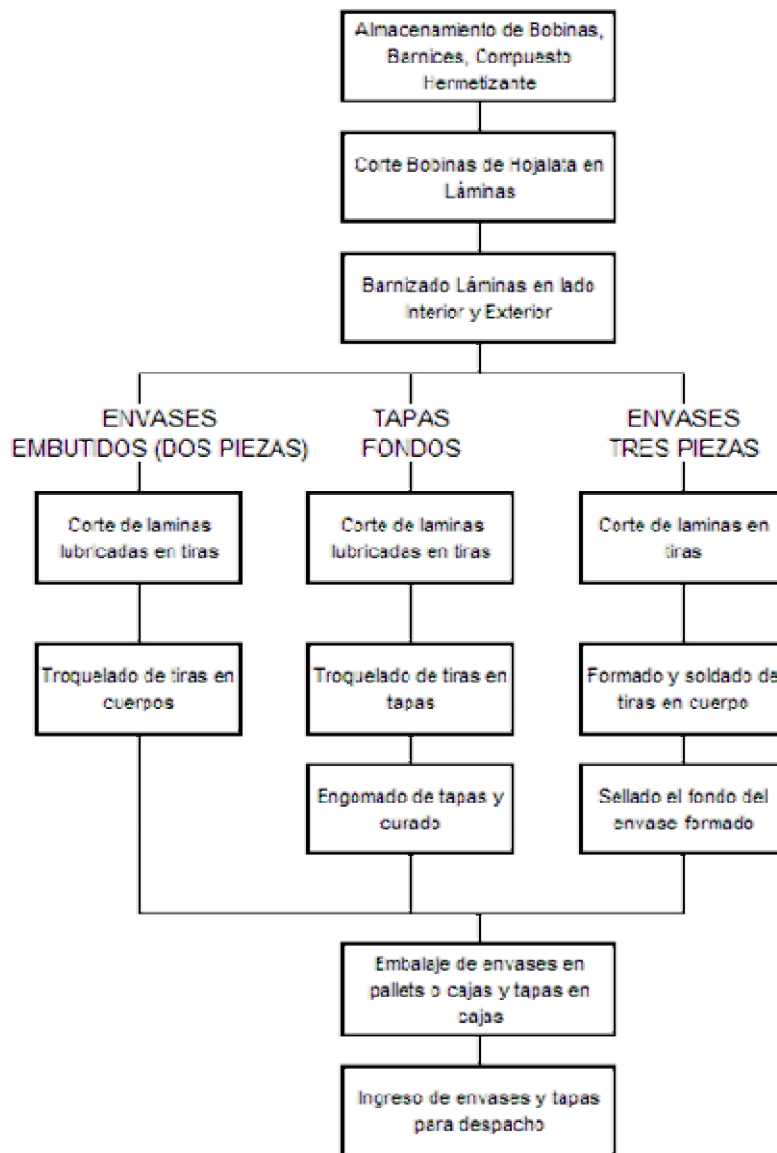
Almacenamiento de Bobinas, Barnices, Compuesto Hermetizante

Corte Bobinas de Hojalata en Láminas

Barnizado Láminas en lado Interior y Exterior

ENVASES EMBUTIDOS (DOS PIEZAS)

TAPAS FONDOS

ENVASES TRES PIEZAS

Corte de laminas lubricadas en tiras

Corte de laminas lubricadas en tiras

Corte de laminas en tiras

Troquelado de tiras en cuerpos

Troquelado de tiras en tapas

Formado y soldado de tiras en cuerpo

Engomado de tapas y curado

Sellado el fondo del envase formado

Embalaje de envases en pallets o cajas y tapas en cajas

Ingreso de envases y tapas para despacho